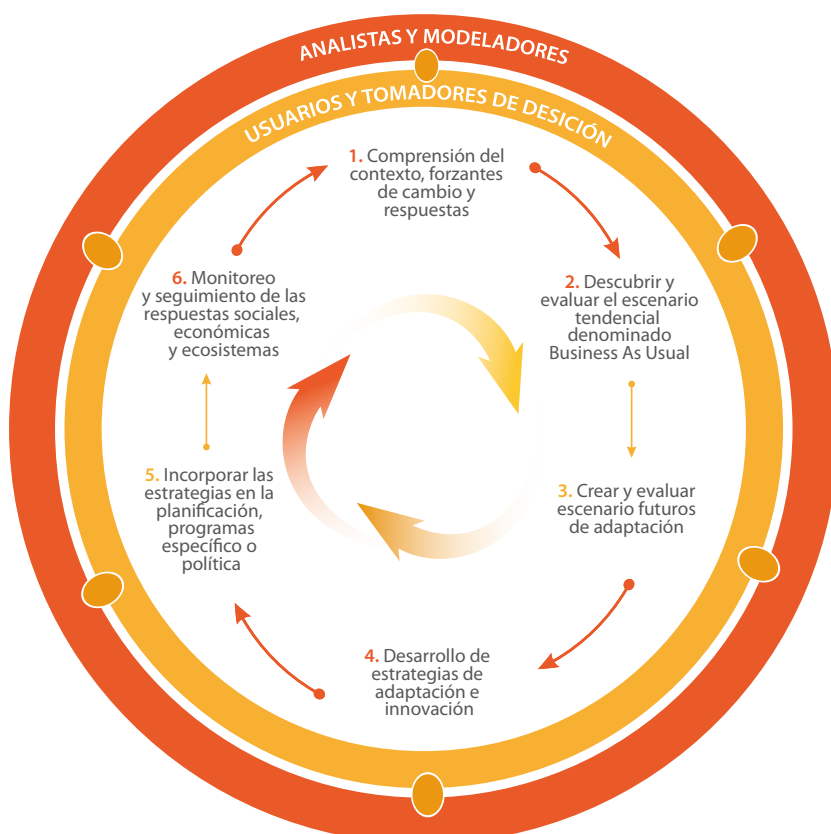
ANALISTAS Y MODELADORES

USUARIOS Y TOMADORES DE DESICIÓN

1. Comprensión del contexto, forzantes de cambio y respuestas

2. Descubrir y evaluar el escenario tendencial denominado Business As Usual

3. Crear y evaluar escenario futuros de adaptación

4. Desarrollo de estrategias de adaptación e innovación

5. Incorporar las estrategias en la planificación, programas específico o política

6. Monitoreo y seguimiento de las respuestas sociales, económicas y ecosistemas